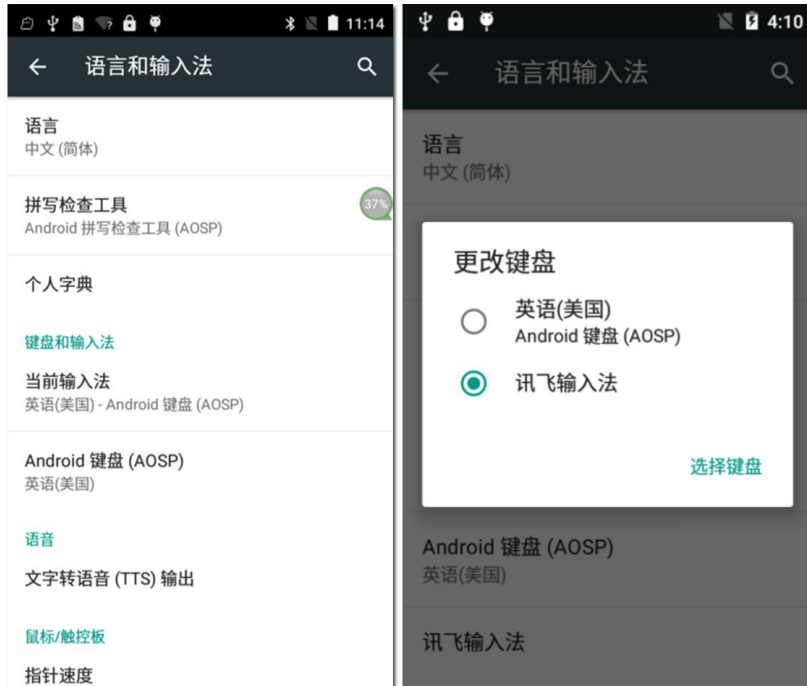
11:14

语言和输入法

语言
中文 (简体)

拼写检查工具
Android 拼写检查工具 (AOSP)

37%

个人字典

键盘和输入法

当前输入法
英语(美国) - Android 键盘 (AOSP)

Android 键盘 (AOSP)
英语(美国)

语音

文字转语音 (TTS) 输出

鼠标/触控板

指针速度

4:10

语言和输入法

语言
中文 (简体)

更改键盘

英语(美国)
Android 键盘 (AOSP)

讯飞输入法

选择键盘

Android 键盘 (AOSP)
英语(美国)

讯飞输入法